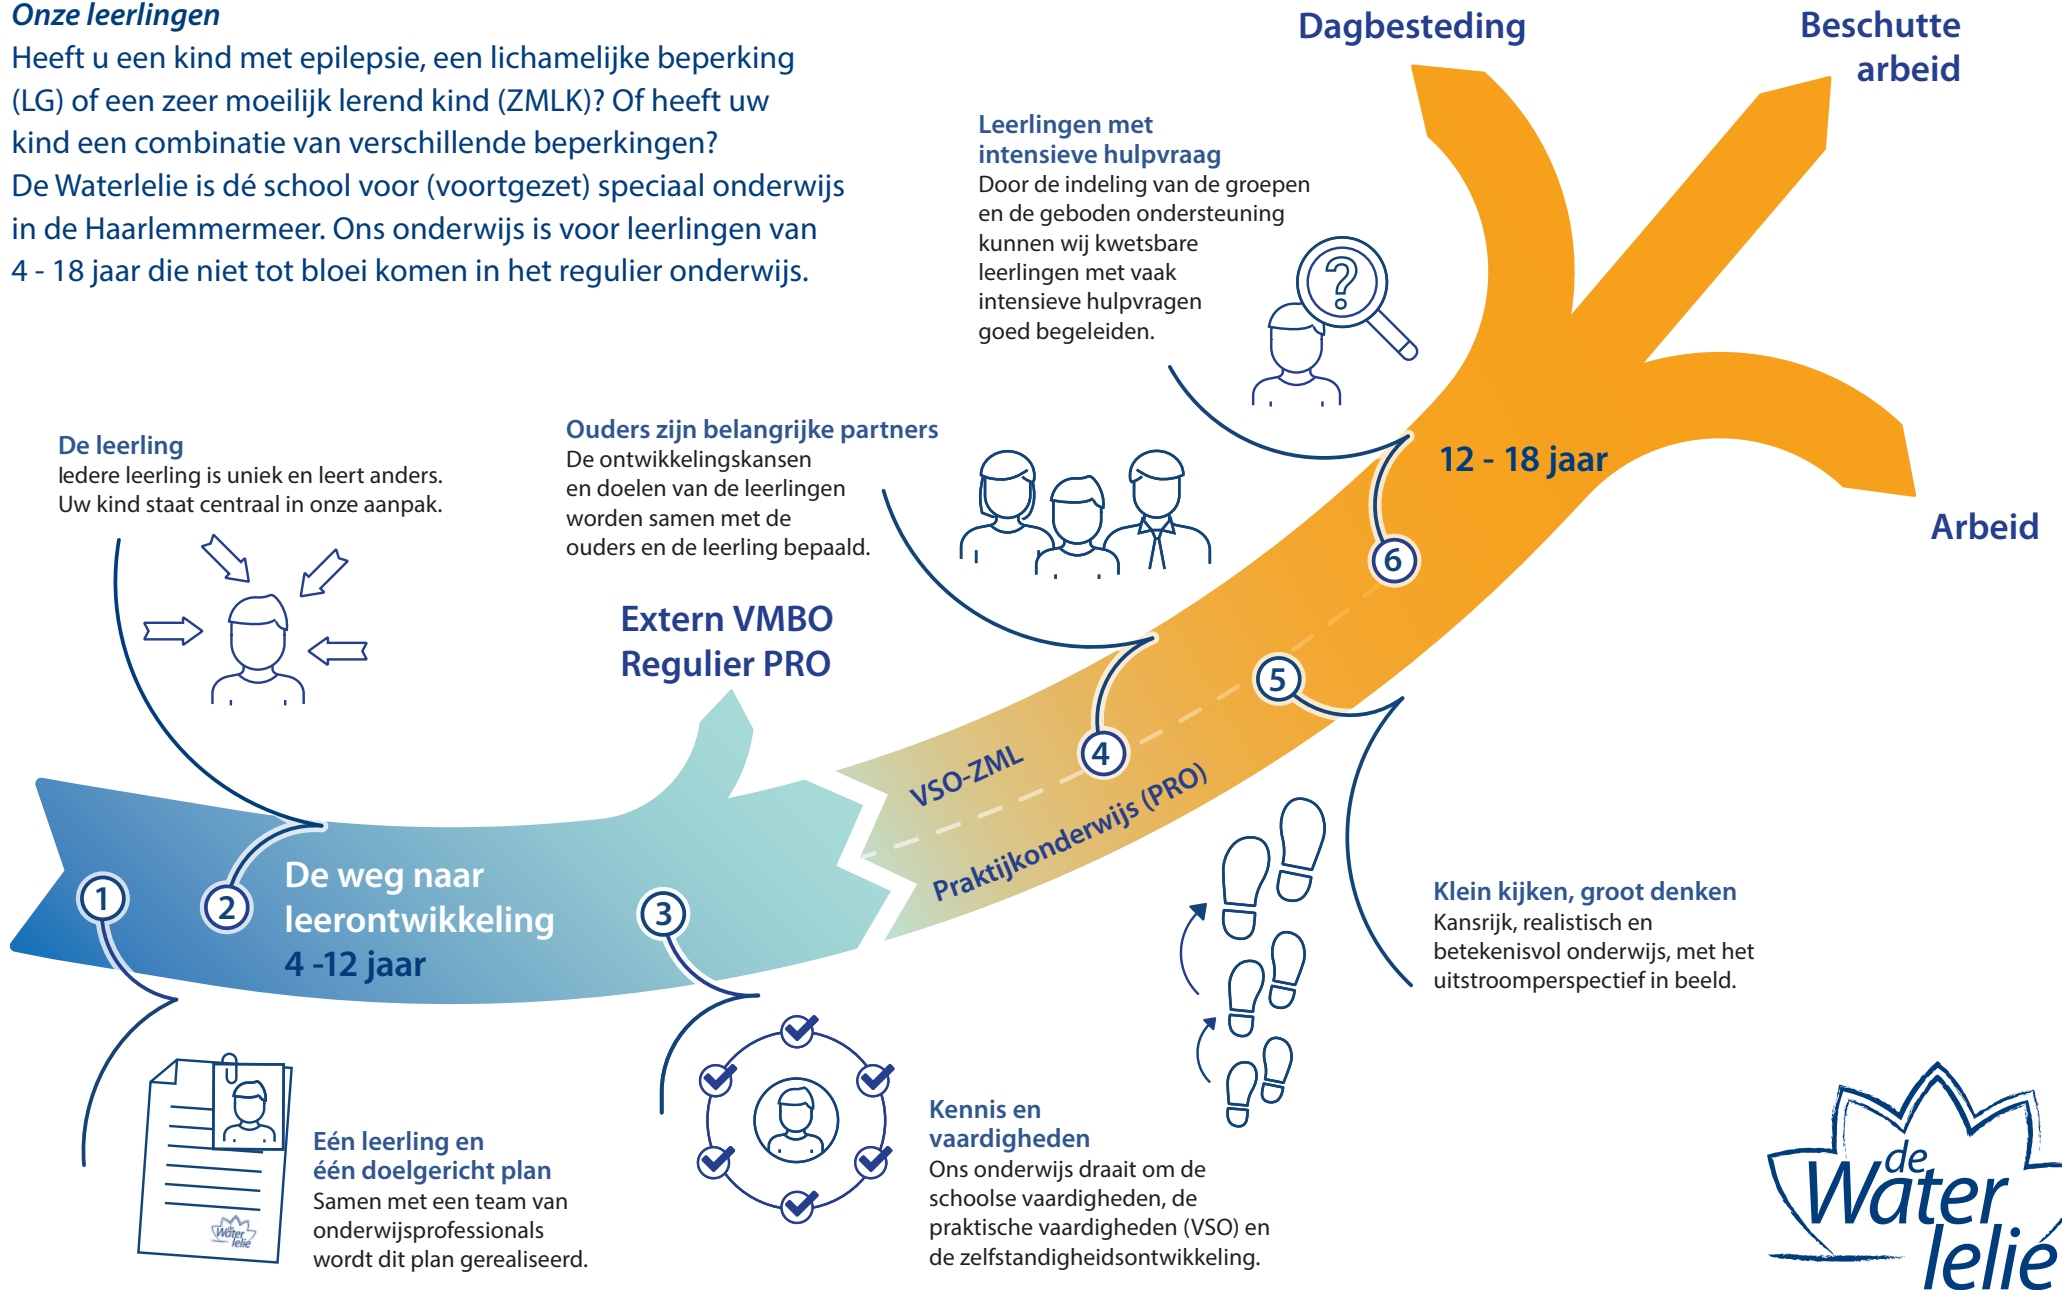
Onze leerlingen
Heeft u een kind met epilepsie, een lichamelijke beperking (LG) of een zeer moeilijk lerend kind (ZMLK)? Of heeft uw kind een combinatie van verschillende beperkingen? De Waterlelie is dé school voor (voortgezet) speciaal onderwijs in de Haarlemmermeer. Ons onderwijs is voor leerlingen van 4 - 18 jaar die niet tot bloei komen in het regulier onderwijs.

Dagbesteding

Beschutte arbeid

Leerlingen met intensieve hulpvraag
Door de indeling van de groepen en de geboden ondersteuning kunnen wij kwetsbare leerlingen met vaak intensieve hulpvragen goed begeleiden.

De leerling
Iedere leerling is uniek en leert anders. Uw kind staat centraal in onze aanpak.

Ouders zijn belangrijke partners
De ontwikkelingskansen en doelen van de leerlingen worden samen met de ouders en de leerling bepaald.

12 - 18 jaar

Arbeid

Extern VMBO
Regulier PRO

6

5

4

VSO-ZML

Praktijkonderwijs (PRO)

1

2

De weg naar leerontwikkeling
4 -12 jaar

3

Klein kijken, groot denken
Kansrijk, realistisch en betekenisvol onderwijs, met het uitstroomperspectief in beeld.

Eén leerling en één doelgericht plan
Samen met een team van onderwijsprofessionals wordt dit plan gerealiseerd.

Kennis en vaardigheden
Ons onderwijs draait om de schoolse vaardigheden, de praktische vaardigheden (VSO) en de zelfstandigheidsontwikkeling.

de Water lelie